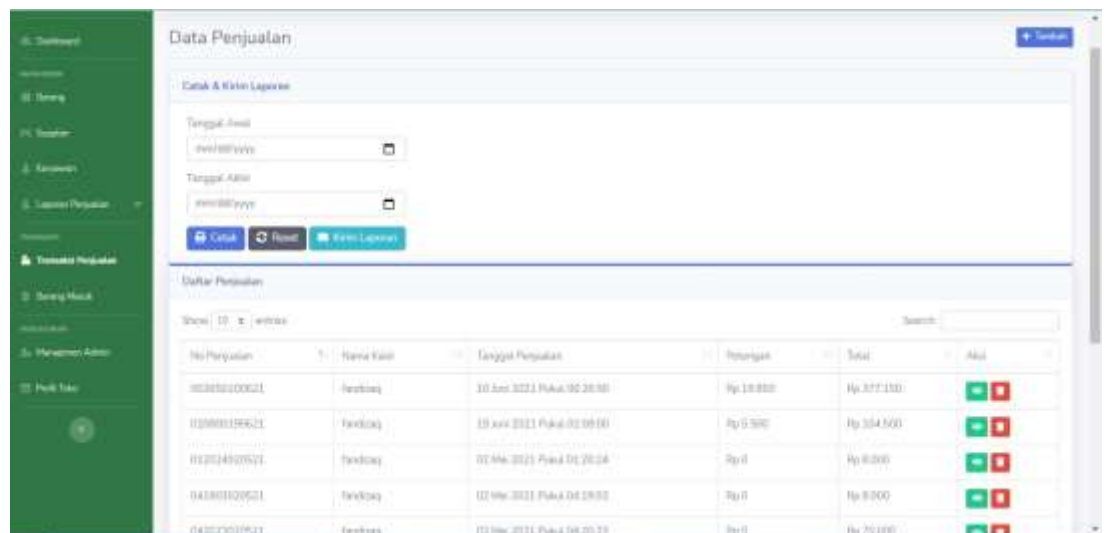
Dashboard

Barang

Supplier

Karyawan

Laporan Penjualan

Transaksi Penjualan

Barang Masuk

Manajemen Admin

Profil Toko

Data Penjualan

+ Tambah

Cetak & Kirim Laporan

Tanggal Awal

mm/dd/yyyy

Tanggal Akhir

mm/dd/yyyy

Cetak | Reset | Kirim Laporan

Daftar Penjualan

Show 10 entries

Search:

| No Penjualan | Nama Kasir | Tanggal Penjualan | Potongan | Total | Aksi |
|---|---|---|---|---|---|
| 003050100621 | fandiaq | 10 Juni 2021 Pukul 00:26:50 | Rp 19.850 | Rp 377.150 | |
| 010900190621 | fandiaq | 19 Juni 2021 Pukul 01:09:00 | Rp 5.500 | Rp 104.500 | |
| 012024020521 | fandiaq | 02 Mei 2021 Pukul 01:20:24 | Rp 0 | Rp 8.000 | |
| 041903020521 | fandiaq | 02 Mei 2021 Pukul 04:19:03 | Rp 0 | Rp 8.000 | |
| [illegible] | fandiaq | 02 Mei 2021 Pukul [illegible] | Rp 0 | Rp 20.000 | |